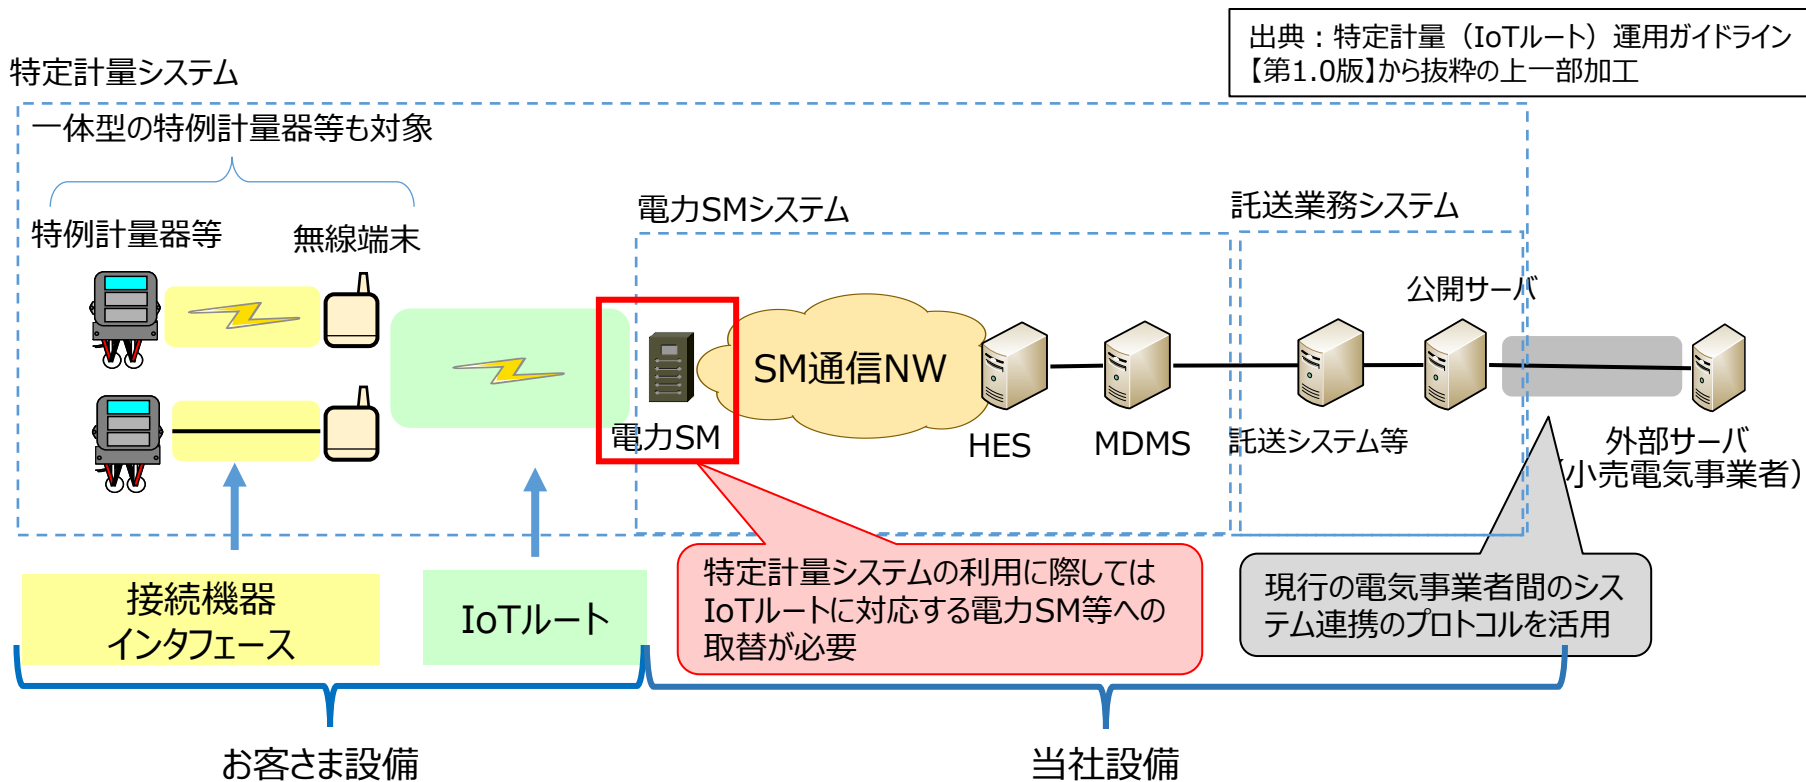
出典：特定計量（IoTルート）運用ガイドライン【第1.0版】から抜粋の上一部加工

特定計量システム

一体型の特例計量器等も対象

特例計量器等

無線端末

電力SMシステム

託送業務システム

公開サーバ

SM通信NW

電力SM

HES

MDMS

託送システム等

外部サーバ（小売電気事業者）

接続機器インタフェース

IoTルート

特定計量システムの利用に際してはIoTルートに対応する電力SM等への取替が必要

現行の電気事業者間のシステム連携のプロトコルを活用

お客さま設備

当社設備